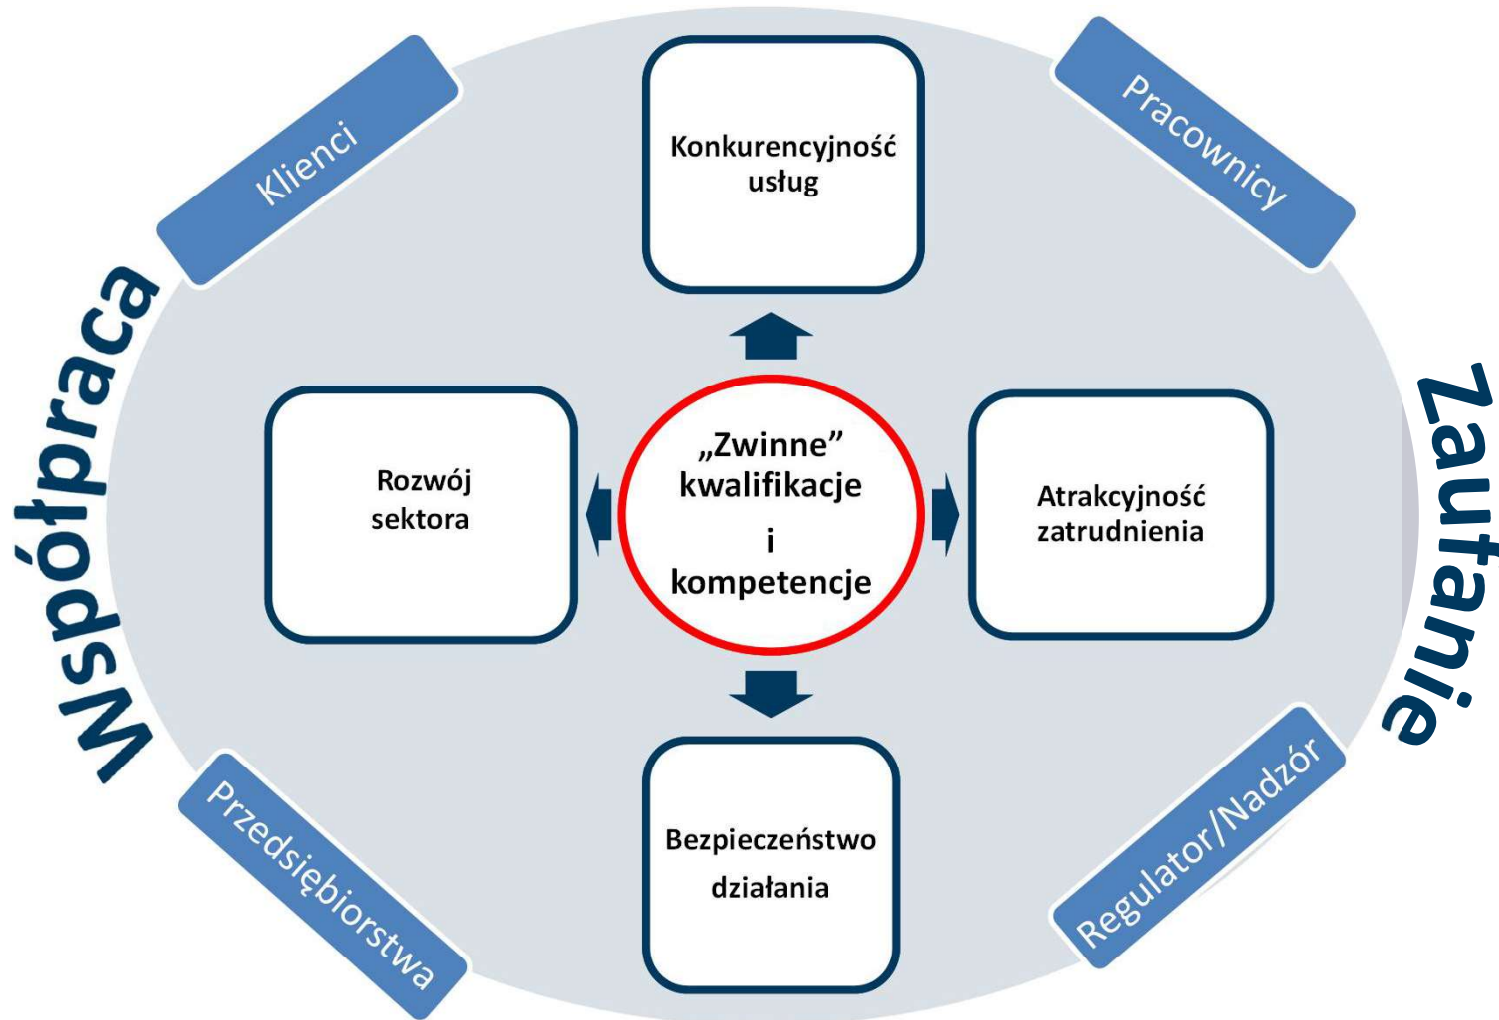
Współpraca

Klienci

Konkurencyjność usług

Pracownicy

Zaufanie

Rozwój sektora

„Zwinne" kwalifikacje i kompetencje

Atrakcyjność zatrudnienia

Bezpieczeństwo działania

Przedsiębiorstwa

Regulator/Nadzór